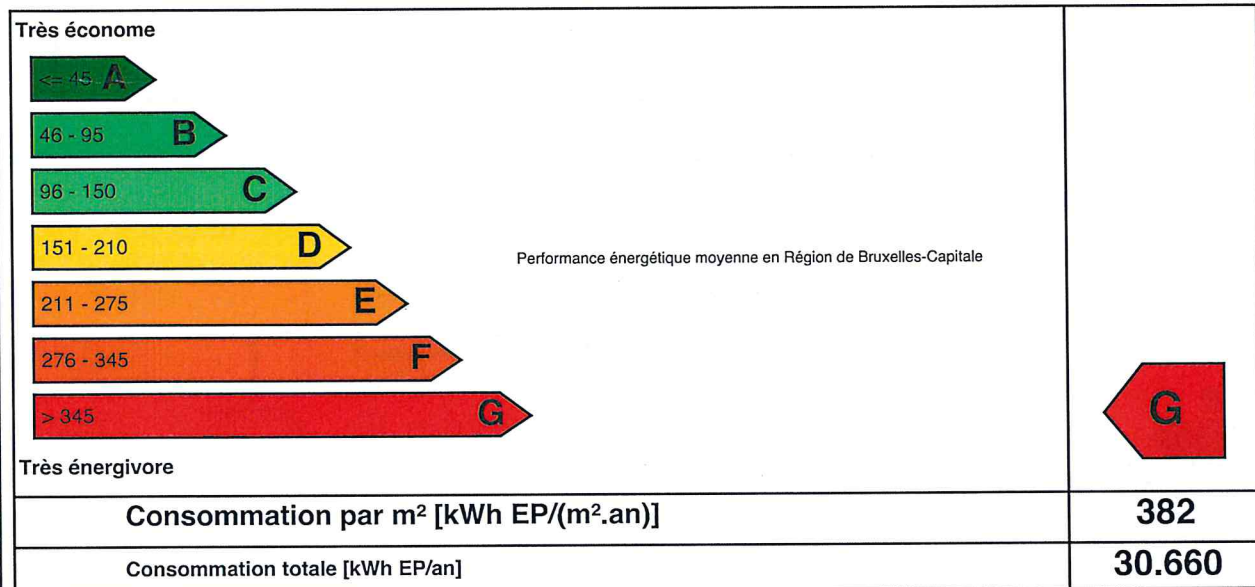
Très économe

<= 45 A

46 - 95 B

96 - 150 C

151 - 210 D

211 - 275 E

276 - 345 F

> 345 G

Performance énergétique moyenne en Région de Bruxelles-Capitale

G

Très énergivore

| Consommation par m² [kWh EP/(m².an)] | 382 |
|---|---|
| Consommation totale [kWh EP/an] | 30.660 |